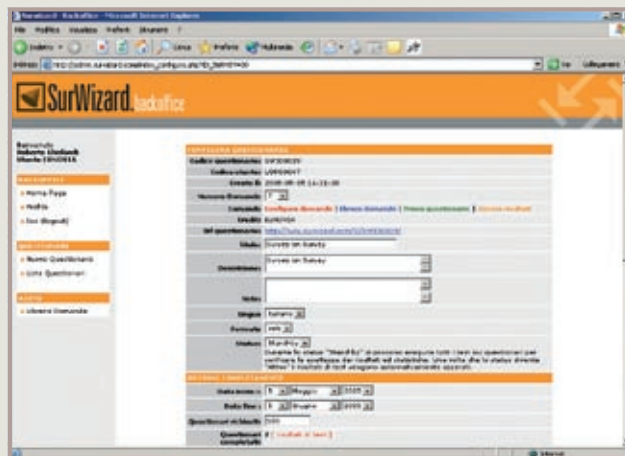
SurWizard - Backoffice - Microsoft Internet Explorer

File Modifica Visualizza Preferiti Strumenti ?

Indietro Cerca Preferiti Multimedia

Indirizzo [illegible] Vai Collegamenti

SurWizard backoffice

Benvenuto
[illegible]
EUROPEA

NAVIGAZIONE
Home Page
Profilo
Esci (Logout)

QUESTIONARIO
Nuovo Questionario
Lista Questionari

AIUTO
Glossario Domande

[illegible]

Codice questionario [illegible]
Codice cliente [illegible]
Creato il 2008-08-08 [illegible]
Numero domande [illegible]
Comandi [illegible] | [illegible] | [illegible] | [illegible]
Utente EUROPEA
Url questionario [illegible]
Titolo Survey on Survey
Descrizione Survey on Survey
Note
Lingua Italiano
Formato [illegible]
Status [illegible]
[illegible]

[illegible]
Data inizio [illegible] Maggio 2008
Data fine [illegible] Giugno 2008
Questionari richiesti 500
Questionari completati 0 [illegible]

Internet